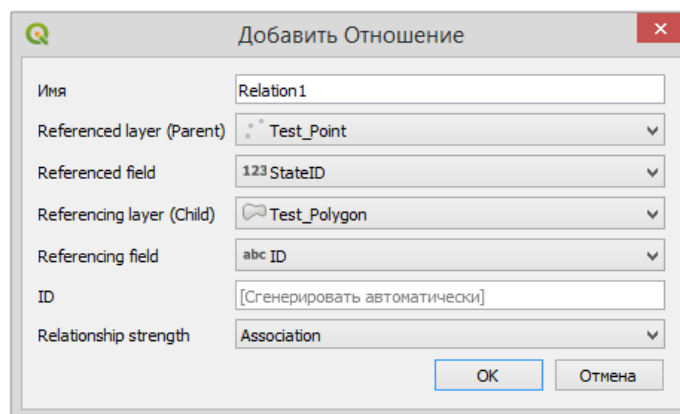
Добавить Отношение

Имя | Relation1
Referenced layer (Parent) | Test_Point
Referenced field | 123 StateID
Referencing layer (Child) | Test_Polygon
Referencing field | abc ID
ID | [Сгенерировать автоматически]
Relationship strength | Association

OK
Отмена